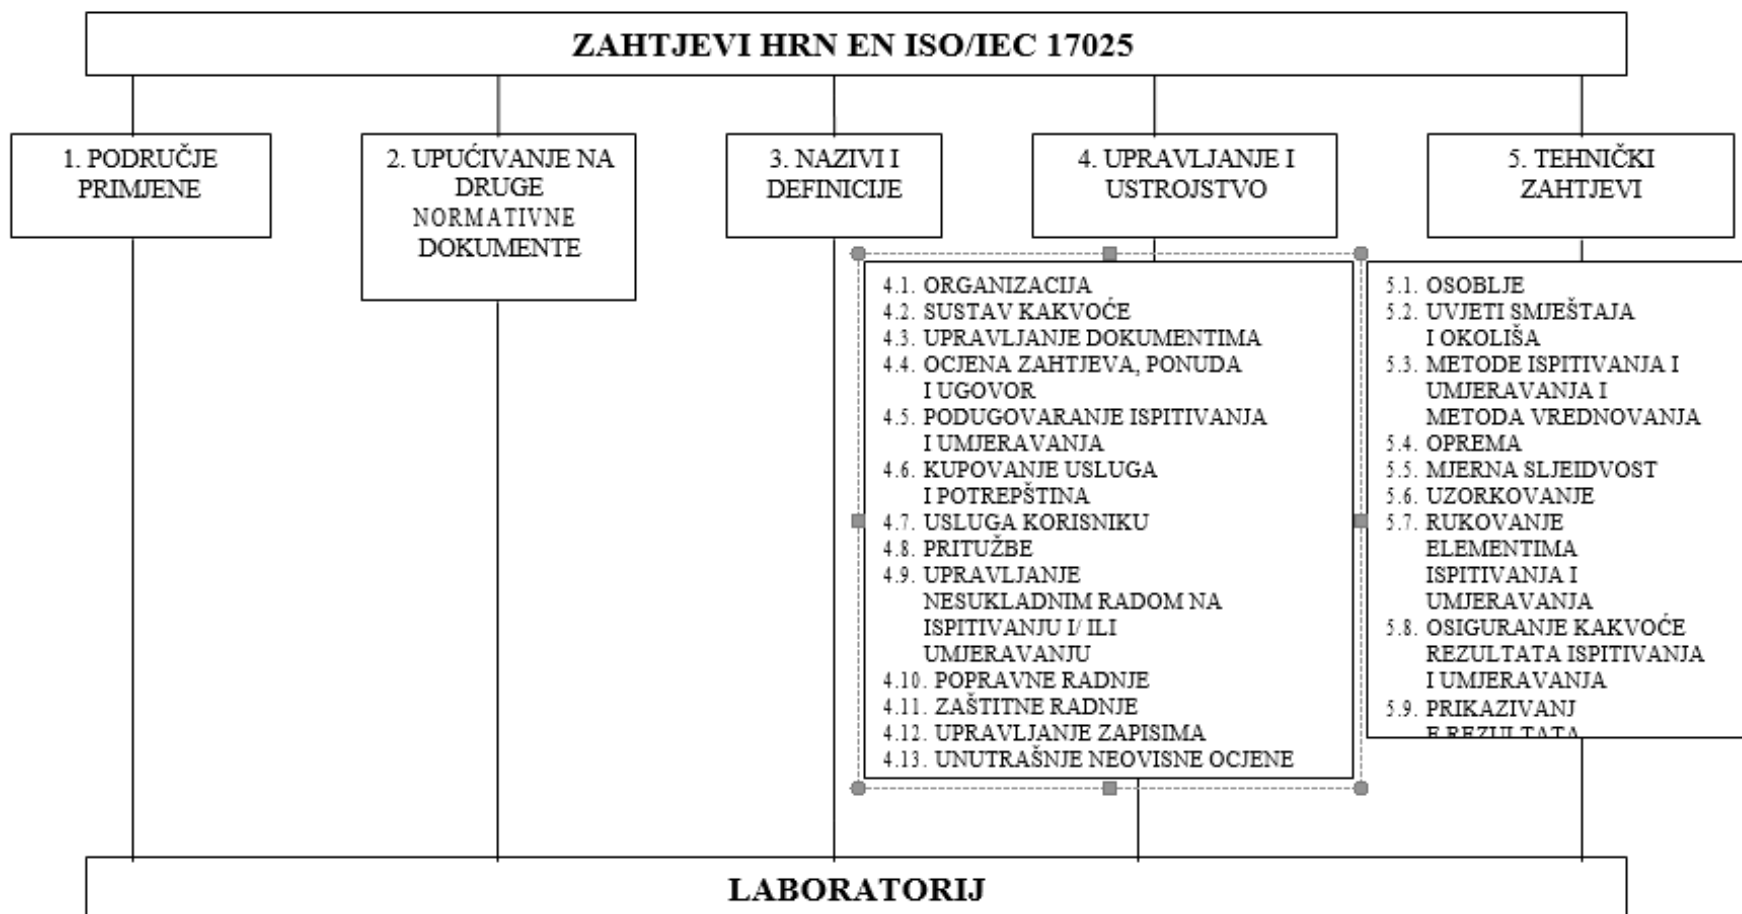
ZAHTJEVI HRN EN ISO/IEC 17025

1. PODRUČJE PRIMJENE

2. UPUĆIVANJE NA DRUGE NORMATIVNE DOKUMENTE

3. NAZIVI I DEFINICIJE

4. UPRAVLJANJE I USTROJSTVO

5. TEHNIČKI ZAHTJEVI

4.1. ORGANIZACIJA
4.2. SUSTAV KAKVOĆE
4.3. UPRAVLJANJE DOKUMENTIMA
4.4. OCJENA ZAHTJEVA, PONUDA I UGOVOR
4.5. PODUGOVARANJE ISPITIVANJA I UMJERAVANJA
4.6. KUPOVANJE USLUGA I POTREPŠTINA
4.7. USLUGA KORISNIKU
4.8. PRITUŽBE
4.9. UPRAVLJANJE NESUKLADNIM RADOM NA ISPITIVANJU I/ ILI UMJERAVANJU
4.10. POPRAVNE RADNJE
4.11. ZAŠTITNE RADNJE
4.12. UPRAVLJANJE ZAPISIMA
4.13. UNUTRAŠNJE NEOVISNE OCJENE

5.1. OSOBLJE
5.2. UVJETI SMJEŠTAJA I OKOLIŠA
5.3. METODE ISPITIVANJA I UMJERAVANJA I METODA VREDNOVANJA
5.4. OPREMA
5.5. MJERNA SLJEIDVOST
5.6. UZORKOVANJE
5.7. RUKOVANJE ELEMENTIMA ISPITIVANJA I UMJERAVANJA
5.8. OSIGURANJE KAKVOĆE REZULTATA ISPITIVANJA I UMJERAVANJA
5.9. PRIKAZIVANJ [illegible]

LABORATORIJ